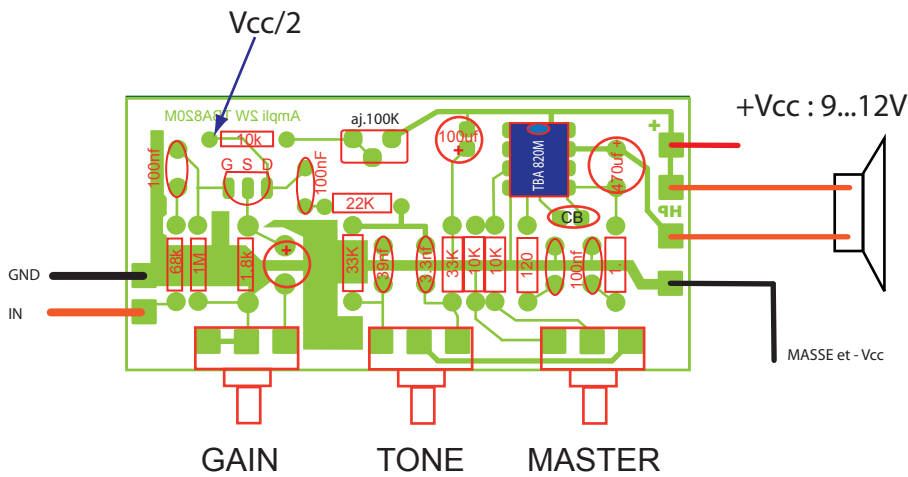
Vcc/2

+Vcc : 9...12V

Ampli 2W TBA820M

10k

aj.100K

100uf

TBA 820M

470uf

+

100nf

G S D

100nF

22K

CB

HP

GND

68k

1M

1.8K

+

33K

39nf

3.3nf

33K

10K

10K

120

100nf

1

IN

MASSE et - Vcc

GAIN

TONE

MASTER